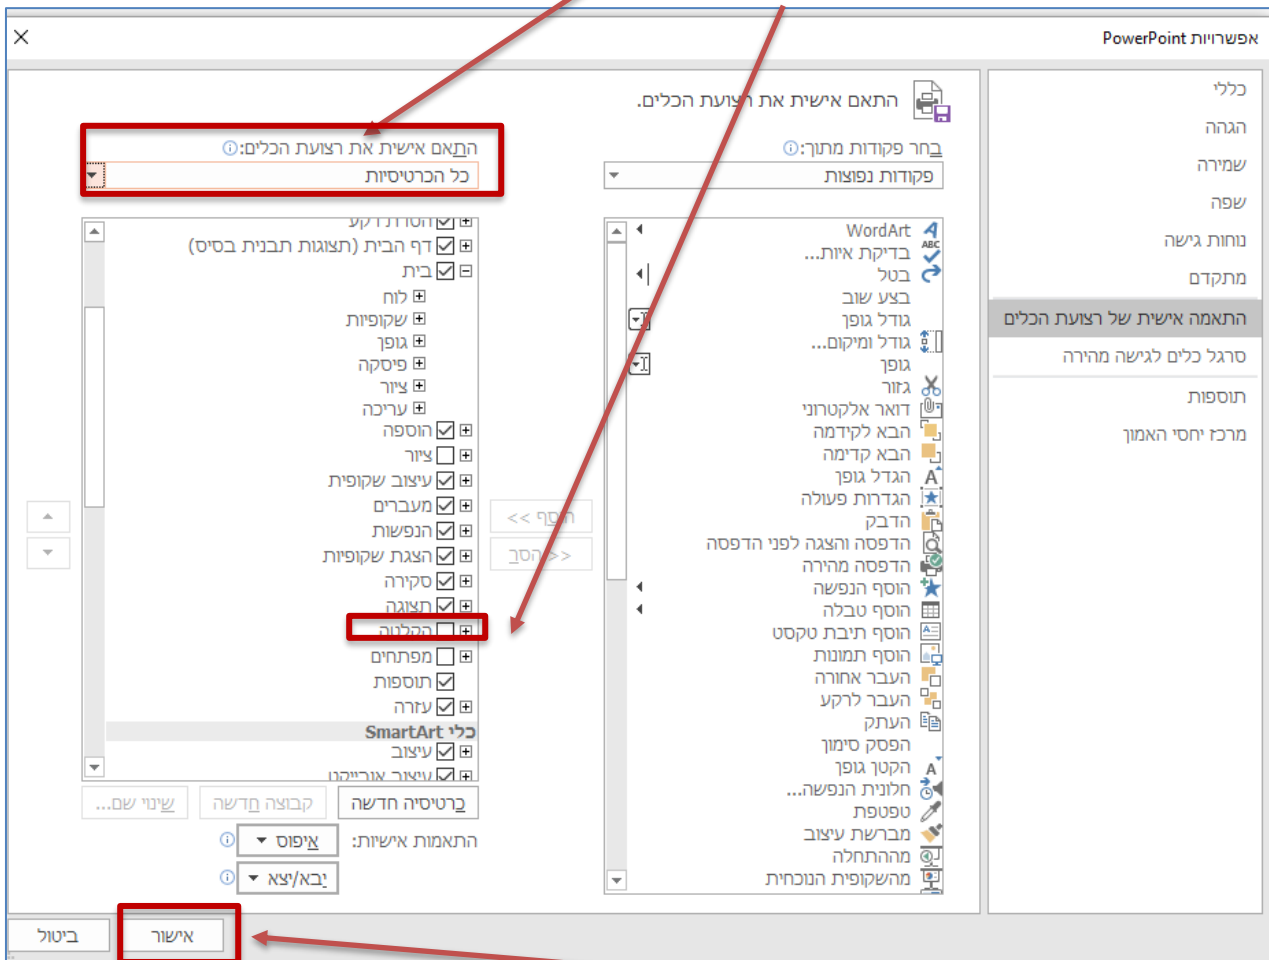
אפשרויות PowerPoint

כללי
הגהה
שמירה
שפה
נוחות גישה
מתקדם
התאמה אישית של רצועת הכלים
סרגל כלים לגישה מהירה
תוספות
מרכז יחסי האמון

התאם אישית את רצועת הכלים.

בחר פקודות מתוך:
פקודות נפוצות

WordArt
בדיקת איות...
בטל
בצע שוב
גודל גופן
גודל ומיקום...
גופן
גזור
דואר אלקטרוני
הבא לקדמה
הבא קדימה
הגדל גופן
הגדרות פעולה
הדבק
הדפסה והצגה לפני הדפסה
הדפסה מהירה
הוסף הנפשה
הוסף טבלה
הוסף תיבת טקסט
הוסף תמונות
העבר אחורה
העבר לרקע
העתק
הפסק סימון
הקטן גופן
חלונית הנפשה...
טפטפת
מברשת עיצוב
מההתחלה
מהשקופית הנוכחית

הוסף <<
<< הסר

התאם אישית את רצועת הכלים:
כל הכרטיסיות

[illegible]
דף הבית (תצוגות תבנית בסיס)
בית
לוח
שקופיות
גופן
פיסקה
ציור
עריכה
הוספה
ציור
עיצוב שקופית
מעברים
הנפשות
הצגת שקופיות
סקירה
תצוגה
הקלטה
מפתחים
תוספות
עזרה
כלי SmartArt
עיצוב
עיצוב אובייקט

כרטיסייה חדשה
קבוצה חדשה
שינוי שם...

התאמות אישיות:
איפוס
יבא/יצא

אישור
ביטול